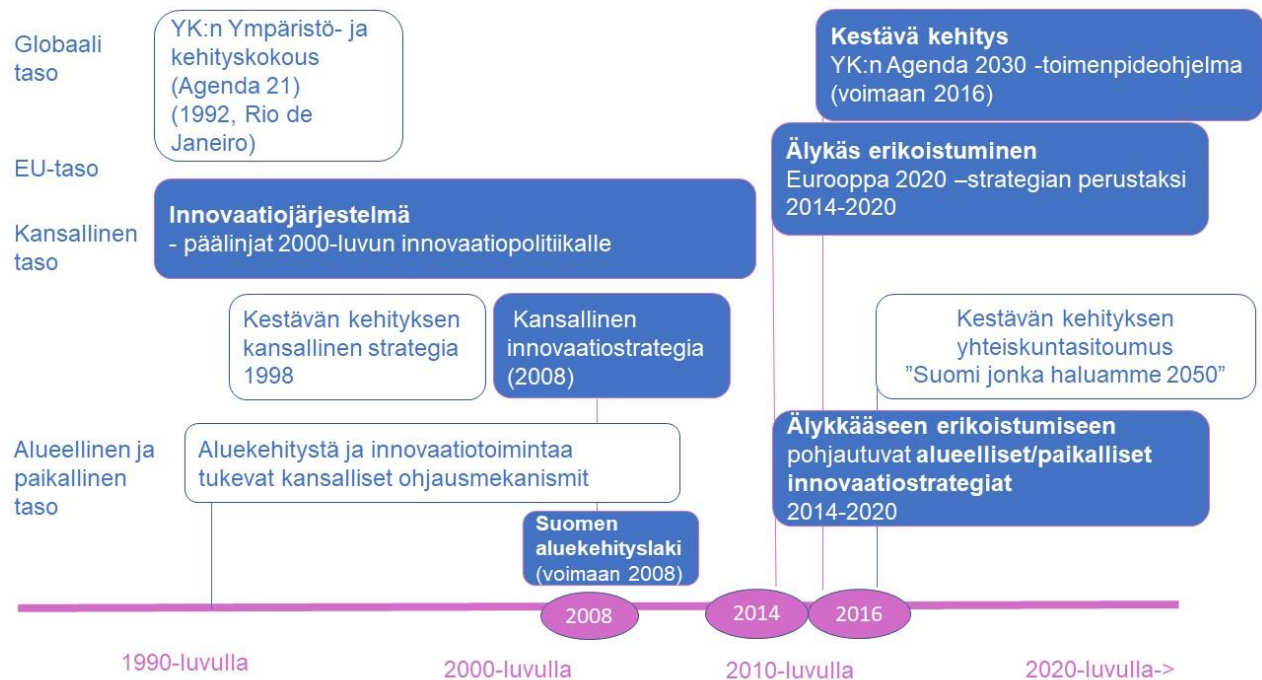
Globaali taso

YK:n Ympäristö- ja kehityskokous (Agenda 21) (1992, Rio de Janeiro)

**Kestävä kehitys**
YK:n Agenda 2030 -toimenpideohjelma (voimaan 2016)

EU-taso

**Älykäs erikoistuminen**
Eurooppa 2020 –strategian perustaksi 2014-2020

Kansallinen taso

**Innovaatiojärjestelmä**
- päälinjat 2000-luvun innovaatiopolitiikalle

Kestävän kehityksen kansallinen strategia 1998

Kansallinen innovaatiostrategia (2008)

Kestävän kehityksen yhteiskuntasitoumus "Suomi jonka haluamme 2050"

Alueellinen ja paikallinen taso

Aluekehitystä ja innovaatiotoimintaa tukevat kansalliset ohjausmekanismit

**Älykkääseen erikoistumiseen** pohjautuvat **alueelliset/paikalliset innovaatiostrategiat**
2014-2020

**Suomen aluekehityslaki**
(voimaan 2008)

2008

2014

2016

1990-luvulla

2000-luvulla

2010-luvulla

2020-luvulla->